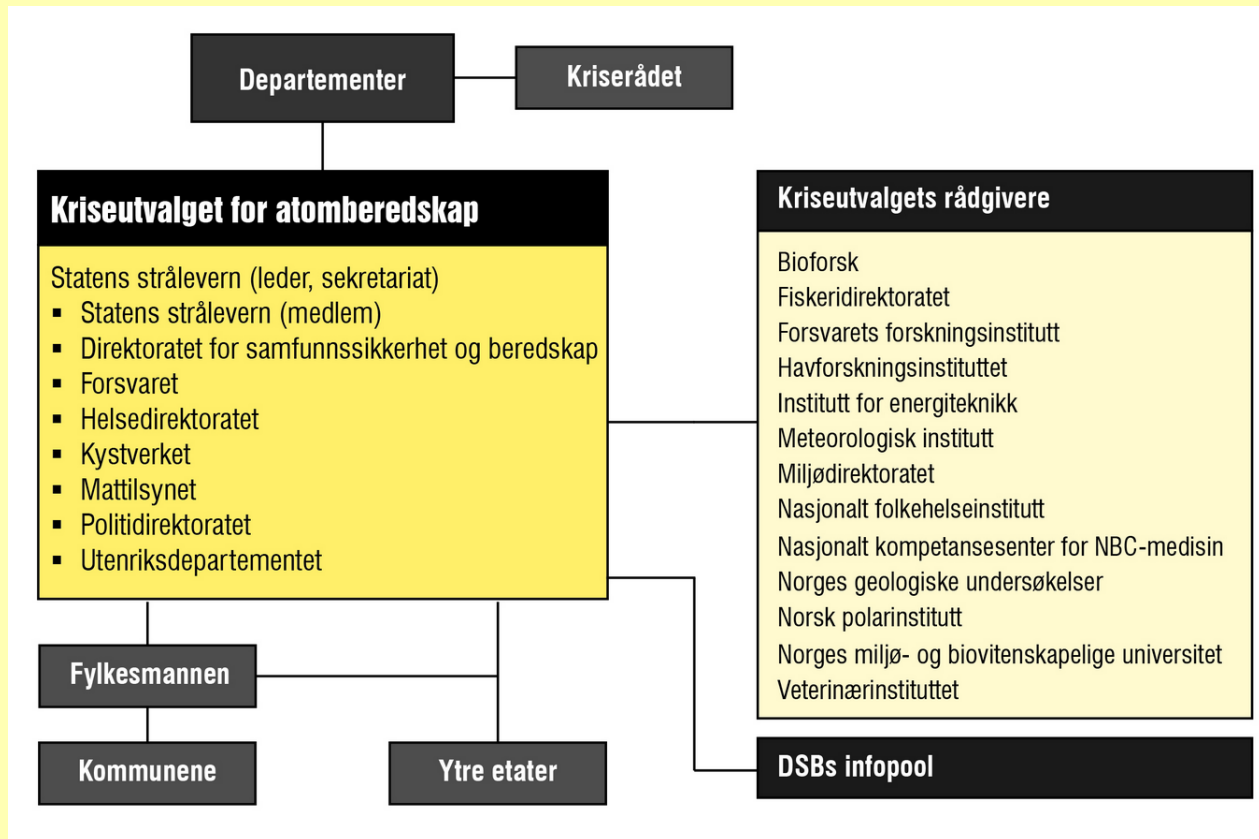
Departementer

Kriserådet

Kriseutvalget for atomberedskap

Statens strålevern (leder, sekretariat)
- Statens strålevern (medlem)
- Direktoratet for samfunnssikkerhet og beredskap
- Forsvaret
- Helsedirektoratet
- Kystverket
- Mattilsynet
- Politidirektoratet
- Utenriksdepartementet

Kriseutvalgets rådgivere

Bioforsk
Fiskeridirektoratet
Forsvarets forskningsinstitutt
Havforskningsinstituttet
Institutt for energiteknikk
Meteorologisk institutt
Miljødirektoratet
Nasjonalt folkehelseinstitutt
Nasjonalt kompetansesenter for NBC-medisin
Norges geologiske undersøkelser
Norsk polarinstitutt
Norges miljø- og biovitenskapelige universitet
Veterinærinstituttet

Fylkesmannen

Kommunene

Ytre etater

DSBs infopool